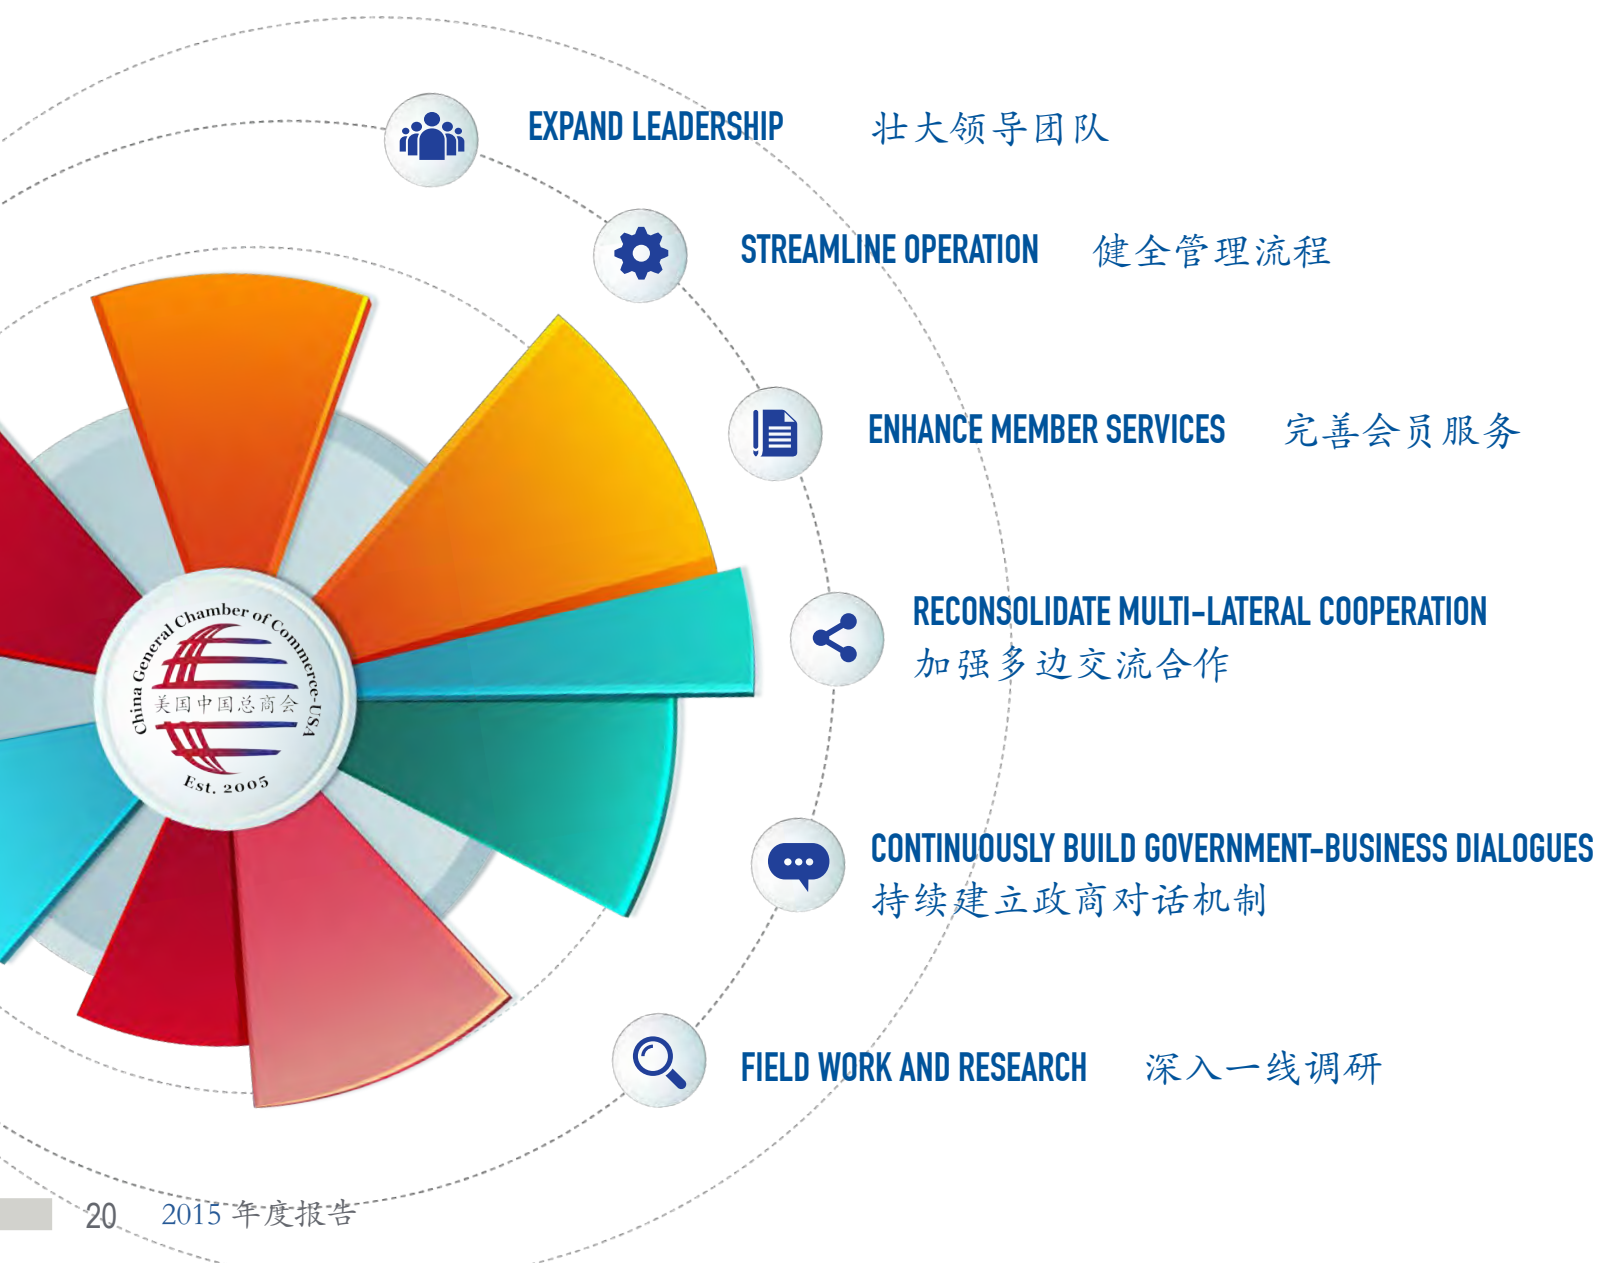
China General Chamber of Commerce-USA
美国中国总商会
Est. 2005

EXPAND LEADERSHIP 壮大领导团队

STREAMLINE OPERATION 健全管理流程

ENHANCE MEMBER SERVICES 完善会员服务

RECONSOLIDATE MULTI-LATERAL COOPERATION
加强多边交流合作

CONTINUOUSLY BUILD GOVERNMENT-BUSINESS DIALOGUES
持续建立政商对话机制

FIELD WORK AND RESEARCH 深入一线调研

20 2015 年度报告